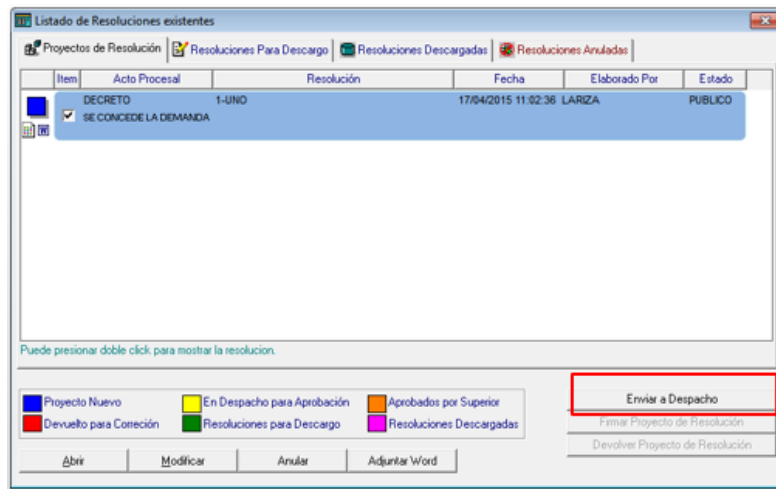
Listado de Resoluciones existentes

Proyectos de Resolución | Resoluciones Para Descargo | Resoluciones Descargadas | Resoluciones Anuladas

| Item | Acto Procesal | Resolución | Fecha | Elaborado Por | Estado |
|---|---|---|---|---|---|
| | DECRETO | 1-UNO | 17/04/2015 11:02:36 | LARIZA | PUBLICO |
| | SE CONCEDE LA DEMANDA | | | | |

Puede presionar doble click para mostrar la resolucion.

Proyecto Nuevo
En Despacho para Aprobación
Aprobados por Superior
Devuelto para Correción
Resoluciones para Descargo
Resoluciones Descargadas

Enviar a Despacho
Firmar Proyecto de Resolución
Devolver Proyecto de Resolución

Abrir
Modificar
Anular
Adjuntar Word